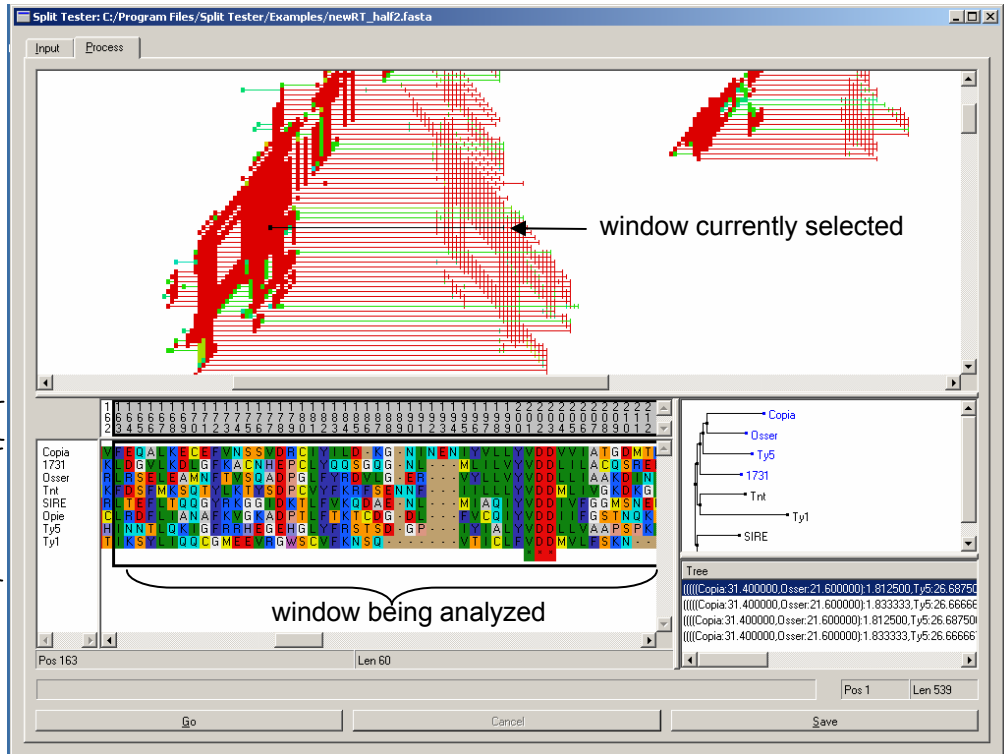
Split Tester: C:/Program Files/Split Tester/Examples/newRT_half2.fasta

Input Process

window currently selected

Copia
1731
Osser
Tnt
SIRE
Opie
Ty5
Ty1

VREQALKECEFVNSSVDRCIYILD-KG-NINENIYVLLYVDDVVIATGDMT
KLDGVLKDLGFKACNHEPCLYVQQSGQG-NL---MLILVYVDDLILACQSRE
RLRSELEAMNFTVSQADPGLFYRDVLG-ER---VYLLVYVDDLLIAAKDTN
KFDSFMKSQTYLKTYSDPCVYFKRFSENNF---IILLLYVDDMLIVGKDKG
RLTEFLTQQGYRKGGIDKTLFVKQDAE-NL---MIAQIYVDDIVFGGMSNE
CLRDFLIANAFKVGKADPTLFTKTCPG-DL---FVCQIYVDDIIFGSTNQK
HINNTLQKIGFRRHEGEHGLYFRSTSQ-GP---IYIALYVDDLLVAAPSPK
TIKSYLIQQCGMEEVRGWSCVFKNSQ----------VTICLFVDDMVLFSKN--

window being analyzed

Pos 163 Len 60

Copia
Osser
Ty5
1731
Tnt
Ty1
SIRE

Tree
(((((Copia:31.400000,Osser:21.600000):1.812500,Ty5:26.68750
(((((Copia:31.400000,Osser:21.600000):1.833333,Ty5:26.66666
(((((Copia:31.400000,Osser:21.600000):1.812500,Ty5:26.68750
(((((Copia:31.400000,Osser:21.600000):1.833333,Ty5:26.66666

Pos 1 Len 539

Go Cancel Save